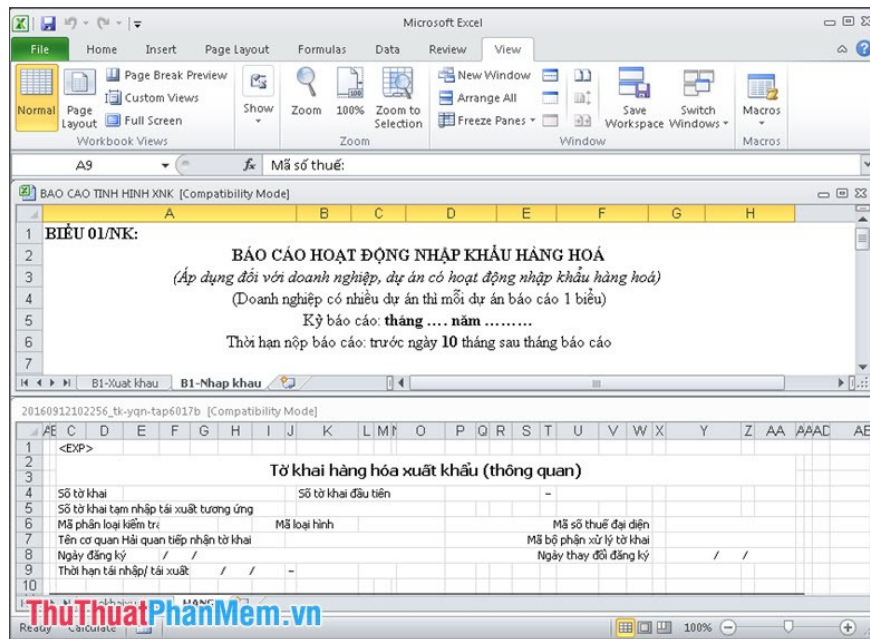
Microsoft Excel

File Home Insert Page Layout Formulas Data Review View

Normal Page Layout Page Break Preview Custom Views Full Screen Workbook Views

Show

Zoom 100% Zoom to Selection Zoom

New Window Arrange All Freeze Panes Window

Save Workspace Switch Windows

Macros Macros

A9 $f_x$ Mã số thuế:

BAO CAO TINH HINH XNK [Compatibility Mode]

| | A | B | C | D | E | F | G | H |
|---|---|---|---|---|---|---|---|---|
| 1 | BIỂU 01/NK: | | | | | | | |
| 2 | BÁO CÁO HOẠT ĐỘNG NHẬP KHẨU HÀNG HOÁ | | | | | | | |
| 3 | (Áp dụng đối với doanh nghiệp, dự án có hoạt động nhập khẩu hàng hoá) | | | | | | | |
| 4 | (Doanh nghiệp có nhiều dự án thì mỗi dự án báo cáo 1 biểu) | | | | | | | |
| 5 | Kỳ báo cáo: tháng …. năm ……… | | | | | | | |
| 6 | Thời hạn nộp báo cáo: trước ngày 10 tháng sau tháng báo cáo | | | | | | | |
| 7 | | | | | | | | |

B1-Xuat khau B1-Nhap khau

20160912102256_tk-yqn-tap6017b [Compatibility Mode]

AE C D E F G H I J K L M N O P Q R S T U V W X Y Z AA AB AC AD AE

1 <EXP>
2
3 Tờ khai hàng hóa xuất khẩu (thông quan)
4 Số tờ khai Số tờ khai đầu tiên -
5 Số tờ khai tạm nhập tái xuất tương ứng
6 Mã phân loại kiểm tra Mã loại hình Mã số thuế đại diện
7 Tên cơ quan Hải quan tiếp nhận tờ khai Mã bộ phận xử lý tờ khai
8 Ngày đăng ký / / Ngày thay đổi đăng ký / /
9 Thời hạn tái nhập/ tái xuất / / -
10

ThuThuatPhanMem.vn

Ready Calculate 100%